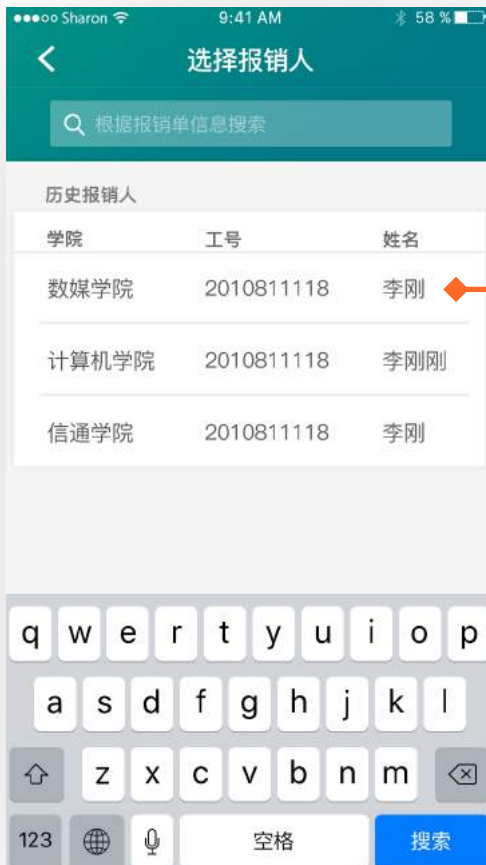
●●●○○ Sharon 9:41 AM 58 %

选择报销人

根据报销单信息搜索

历史报销人

| 学院 | 工号 | 姓名 |
|---|---|---|
| 数媒学院 | 2010811118 | 李刚 |
| 计算机学院 | 2010811118 | 李刚刚 |
| 信通学院 | 2010811118 | 李刚 |

q w e r t y u i o p
a s d f g h j k l
z x c v b n m
123 空格 搜索